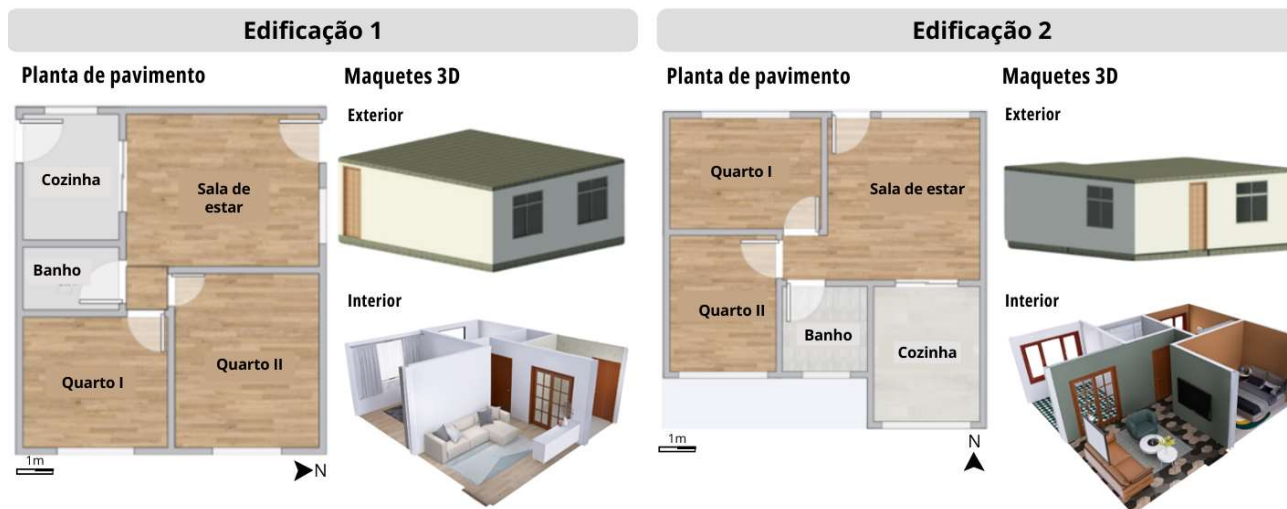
Edificação 1

Planta de pavimento

Cozinha

Sala de estar

Banho

Quarto I

Quarto II

1m

N

Maquetes 3D

Exterior

Interior

Edificação 2

Planta de pavimento

Quarto I

Sala de estar

Quarto II

Banho

Cozinha

1m

N

Maquetes 3D

Exterior

Interior